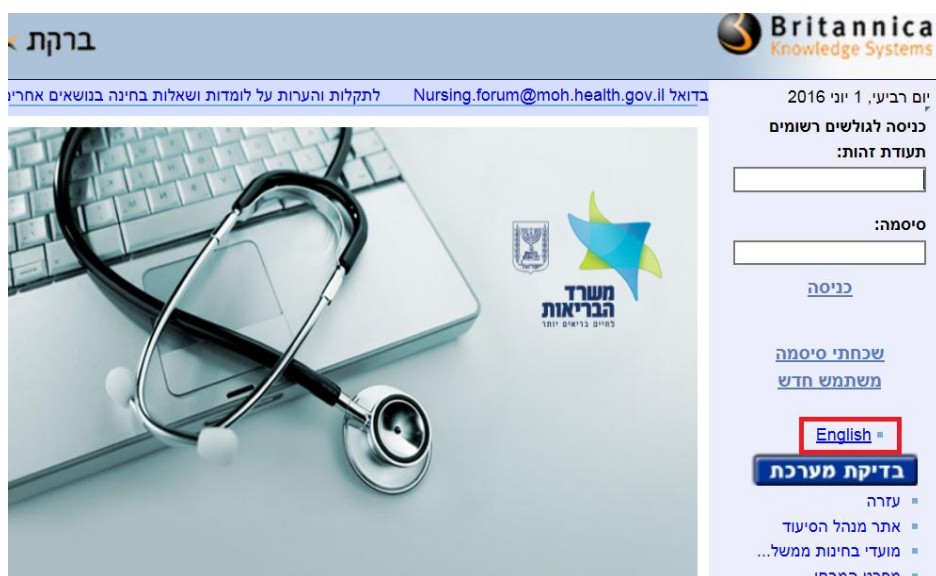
Britannica Knowledge Systems

ברקת

יום רביעי, 1 יוני 2016

לתקלות והערות על לומדות ושאלות בחינה בנושאים אחרים בדואל Nursing.forum@moh.health.gov.il

כניסה לגולשים רשומים

תעודת זהות:

סיסמה:

כניסה

שכחתי סיסמה

משתמש חדש

English

בדיקת מערכת

עזרה

אתר מנהל הסיעוד

מועדי בחינות ממשל...

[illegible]

משרד הבריאות
למען בריאות יותר